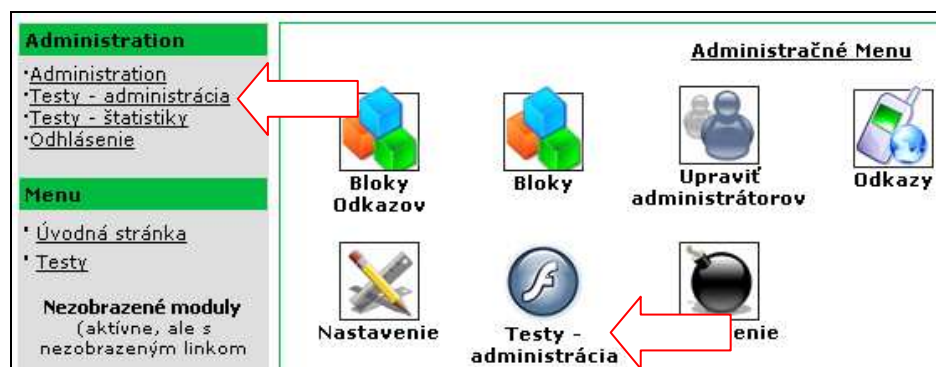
Administration

·Administration
·Testy - administrácia
·Testy - štatistiky
·Odhlásenie

Menu

· Úvodná stránka
· Testy

Nezobrazené moduly
(aktívne, ale s nezobrazeným linkom

Administračné Menu

Bloky Odkazov

Bloky

Upraviť administrátorov

Odkazy

Nastavenie

Testy - administrácia

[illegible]enie